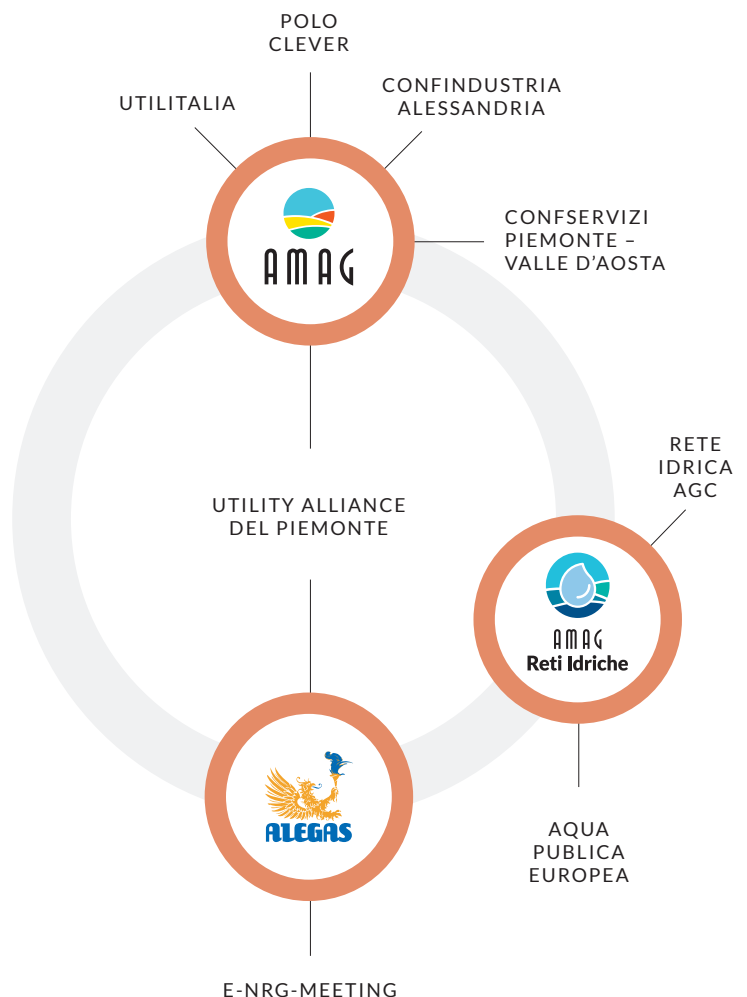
POLO CLEVER

UTILITALIA

CONFINDUSTRIA ALESSANDRIA

AMAG

CONFSERVIZI PIEMONTE – VALLE D'AOSTA

UTILITY ALLIANCE DEL PIEMONTE

RETE IDRICA AGC

AMAG Reti Idriche

ALEGAS

AQUA PUBLICA EUROPEA

E-NRG-MEETING